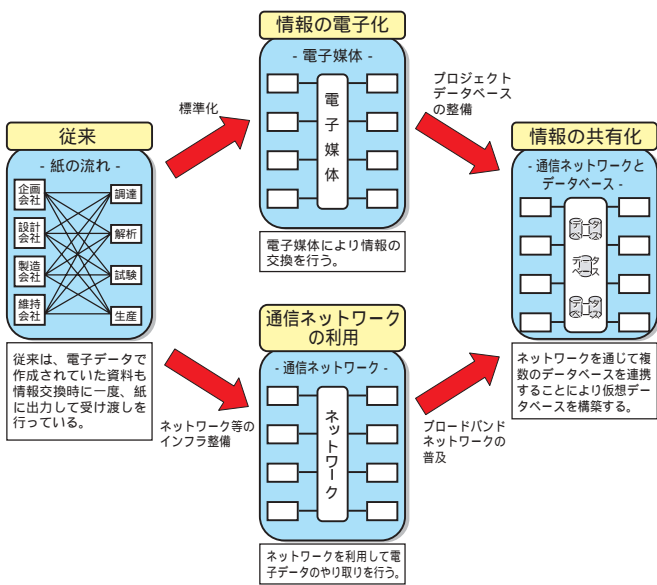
情報の電子化

- 電子媒体 -

電子媒体

電子媒体により情報の交換を行う。

標準化

プロジェクトデータベースの整備

情報の共有化

- 通信ネットワークとデータベース -

データベース

データベース

データベース

ネットワークを通じて複数のデータベースを連携することにより仮想データベースを構築する。

従来

- 紙の流れ -

企画会社

設計会社

製造会社

維持会社

調達

解析

試験

生産

従来は、電子データで作成されていた資料も情報交換時に一度、紙に出力して受け渡しを行っている。

ネットワーク等のインフラ整備

通信ネットワークの利用

- 通信ネットワーク -

ネットワーク

ネットワークを利用して電子データのやり取りを行う。

ブロードバンドネットワークの普及